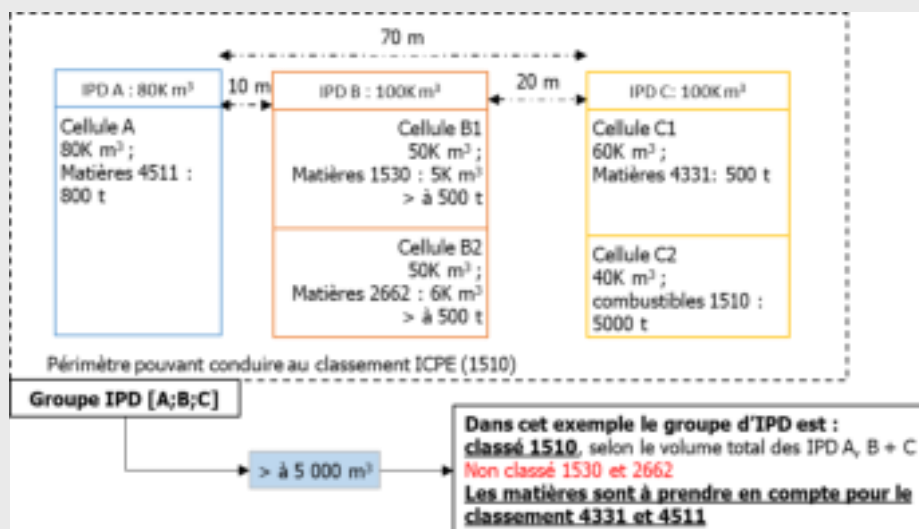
70 m

IPD A : 80K m³

10 m

IPD B : 100K m³

20 m

IPD C : 100K m³

Cellule A
80K m³ ;
Matières 4511 :
800 t

Cellule B1
50K m³ ;
Matières 1530 : 5K m³
> à 500 t

Cellule B2
50K m³ ;
Matières 2662 : 6K m³
> à 500 t

Cellule C1
60K m³ ;
Matières 4331: 500 t

Cellule C2
40K m³ ;
combustibles 1510 :
5000 t

Périmètre pouvant conduire au classement ICPE (1510)

Groupe IPD [A;B;C]

> à 5 000 m³

Dans cet exemple le groupe d'IPD est :
classé 1510, selon le volume total des IPD A, B + C
Non classé 1530 et 2662
Les matières sont à prendre en compte pour le classement 4331 et 4511